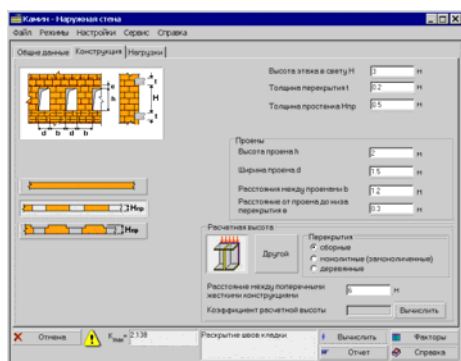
Камин - Наружная стена

Файл Режимы Настройки Сервис Справка

Общие данные Конструкция Нагрузки

h
H
t
d b d b

Высота этажа в свету H 3 м
Толщина перекрытия t 0.2 м
Толщина простенка Hпр 0.5 м

Проемы
Высота проема h 2 м
Ширина проема d 1.5 м
Расстояние между проемами b 1.2 м
Расстояние от проема до низа перекрытия e 0.3 м

Hпр
Hпр

Расчетная высота
Другой
Перекрытия
сборные
монолитные (замоноличенные)
деревянные

Расстояние между поперечными жесткими конструкциями 6 м
Коэффициент расчетной высоты Вычислить

Отмена
$K_{max}$ = 2.138
Раскрытие швов кладки
Вычислить
Факторы
Отчет
Справка